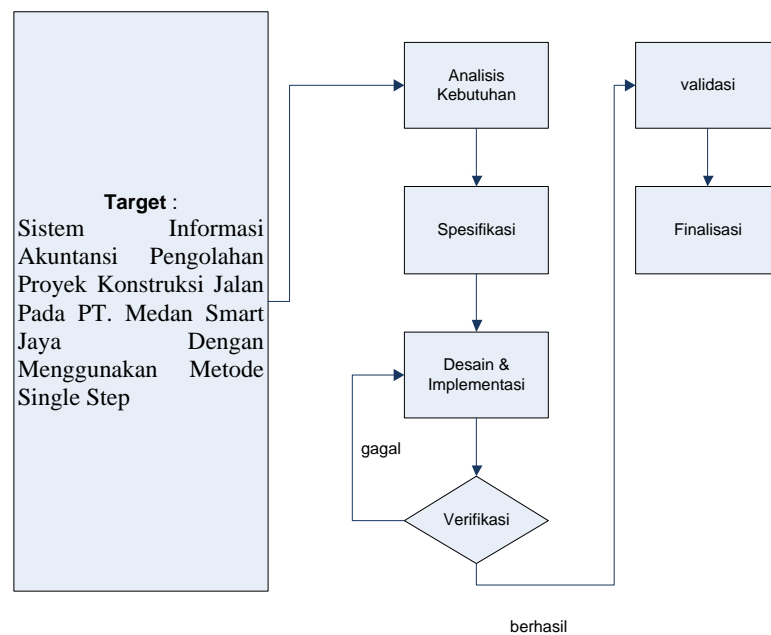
**Target** :
Sistem Informasi Akuntansi Pengolahan Proyek Konstruksi Jalan Pada PT. Medan Smart Jaya Dengan Menggunakan Metode Single Step

Analisis Kebutuhan

Spesifikasi

Desain & Implementasi

gagal

Verifikasi

berhasil

validasi

Finalisasi